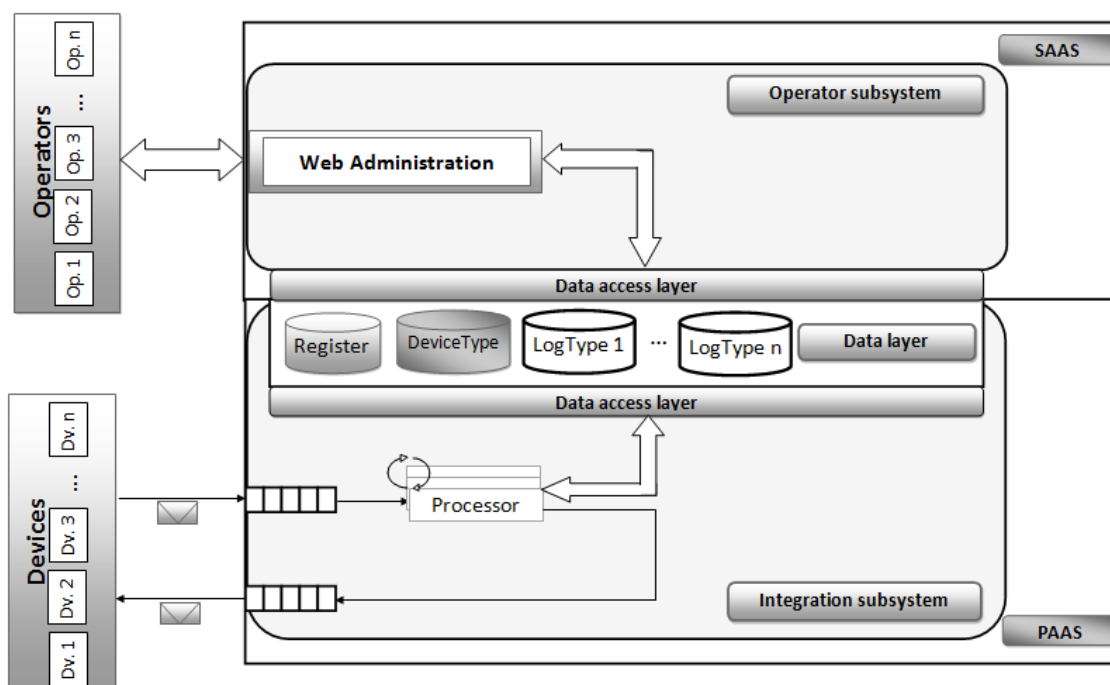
Operators
Op. n
...
Op. 3
Op. 2
Op. 1

SAAS
Operator subsystem
Web Administration
Data access layer
Register
DeviceType
LogType 1
...
LogType n
Data layer
Data access layer

Devices
Dv. n
...
Dv. 3
Dv. 2
Dv. 1

Processor
Integration subsystem
PAAS